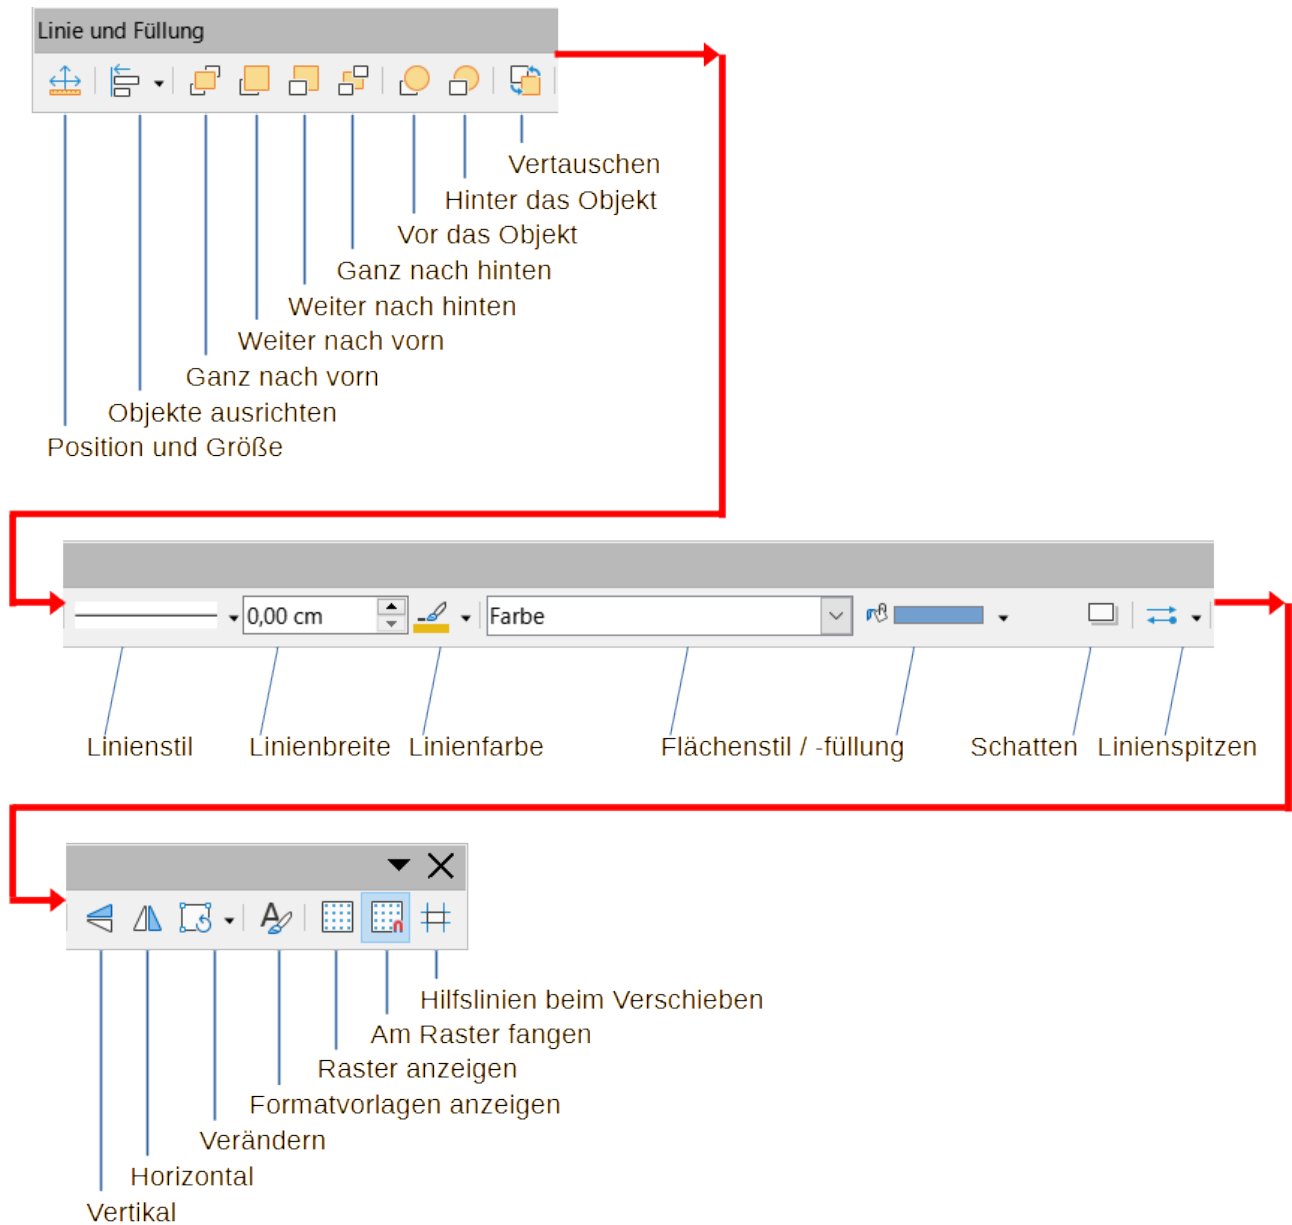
Linie und Füllung

Vertauschen
Hinter das Objekt
Vor das Objekt
Ganz nach hinten
Weiter nach hinten
Weiter nach vorn
Ganz nach vorn
Objekte ausrichten
Position und Größe

0,00 cm
Farbe

Linienstil
Linienbreite
Linienfarbe
Flächenstil / -füllung
Schatten
Linienspitzen

Hilfslinien beim Verschieben
Am Raster fangen
Raster anzeigen
Formatvorlagen anzeigen
Verändern
Horizontal
Vertikal